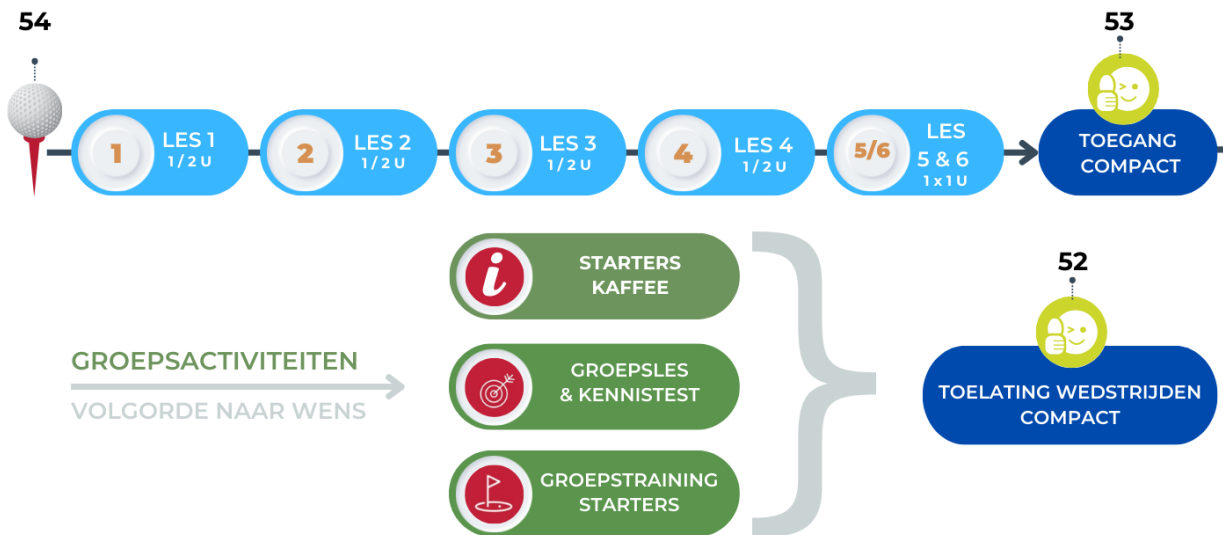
54

1 LES 1 1/2 U

2 LES 2 1/2 U

3 LES 3 1/2 U

4 LES 4 1/2 U

5/6 LES 5 & 6 1x1 U

53

TOEGANG COMPACT

GROEPSACTIVITEITEN
VOLGORDE NAAR WENS

i STARTERS KAFFEE

GROEPSLES & KENNISTEST

GROEPSTRAINING STARTERS

52

TOELATING WEDSTRIJDEN COMPACT